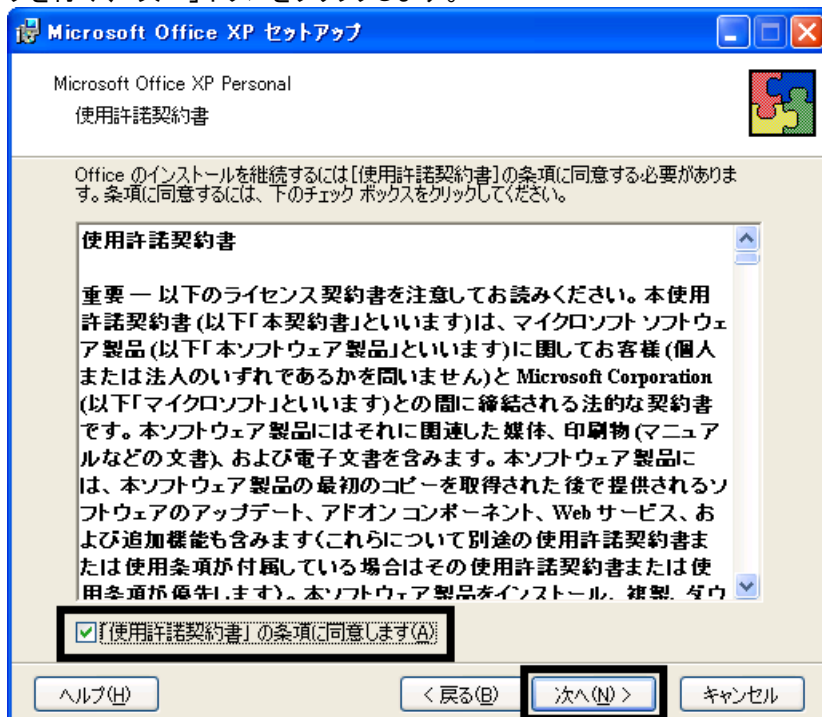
Microsoft Office XP セットアップ

Microsoft Office XP Personal
使用許諾契約書

Office のインストールを継続するには[使用許諾契約書]の条項に同意する必要があります。条項に同意するには、下のチェック ボックスをクリックしてください。

使用許諾契約書

重要 — 以下のライセンス契約書を注意してお読みください。本使用許諾契約書 (以下「本契約書」といいます)は、マイクロソフト ソフトウェア製品 (以下「本ソフトウェア製品」といいます)に関してお客様 (個人または法人のいずれであるかを問いません) と Microsoft Corporation (以下「マイクロソフト」といいます)との間に締結される法的な契約書です。本ソフトウェア製品にはそれに関連した媒体、印刷物 (マニュアルなどの文書)、および電子文書を含みます。本ソフトウェア製品には、本ソフトウェア製品の最初のコピーを取得された後で提供されるソフトウェアのアップデート、アドオン コンポーネント、Web サービス、および追加機能も含みます(これらについて別途の使用許諾契約書または使用条項が付属している場合はその使用許諾契約書または使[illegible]

「使用許諾契約書」の条項に同意します(A)

ヘルプ(H)
< 戻る(B)
次へ(N) >
キャンセル